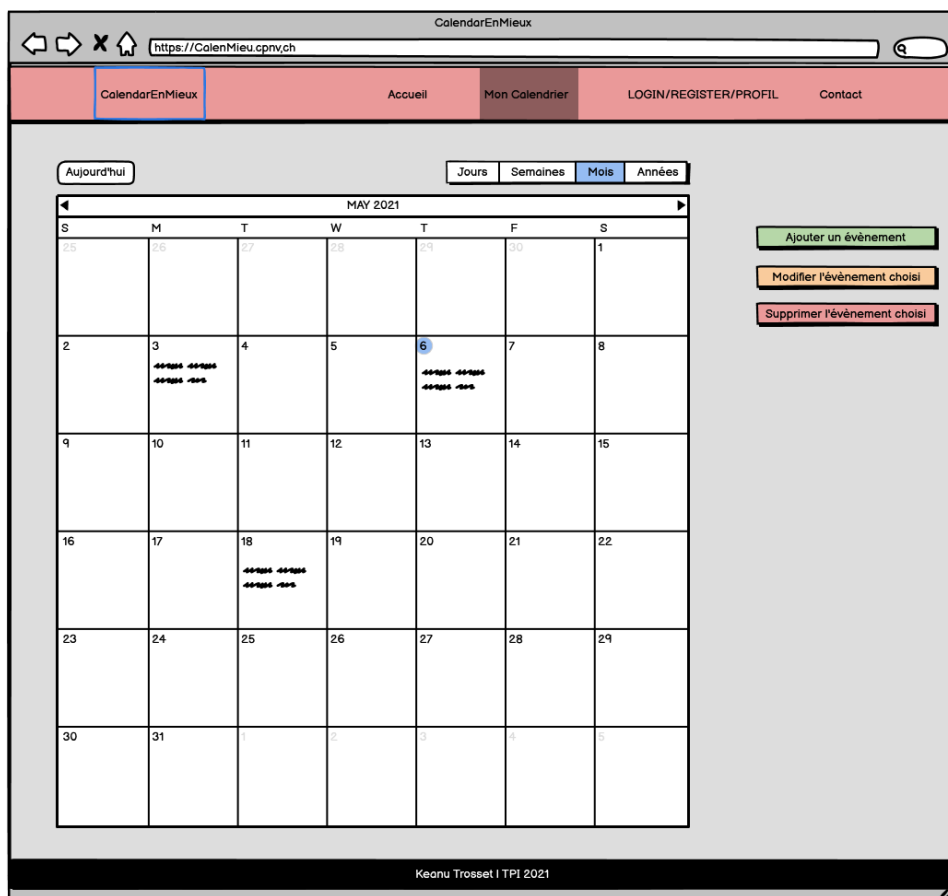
CalendarEnMieux

https://CalenMieu.cpnv.ch

CalendarEnMieux
Accueil
Mon Calendrier
LOGIN/REGISTER/PROFIL
Contact

Aujourd'hui

Jours | Semaines | Mois | Années

MAY 2021

| S | M | T | W | T | F | S |
|---|---|---|---|---|---|---|
| 25 | 26 | 27 | 28 | 29 | 30 | 1 |
| 2 | 3 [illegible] | 4 | 5 | 6 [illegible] | 7 | 8 |
| 9 | 10 | 11 | 12 | 13 | 14 | 15 |
| 16 | 17 | 18 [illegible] | 19 | 20 | 21 | 22 |
| 23 | 24 | 25 | 26 | 27 | 28 | 29 |
| 30 | 31 | 1 | 2 | 3 | 4 | 5 |

Ajouter un évènement
Modifier l'évènement choisi
Supprimer l'évènement choisi

Keanu Trosset | TPI 2021